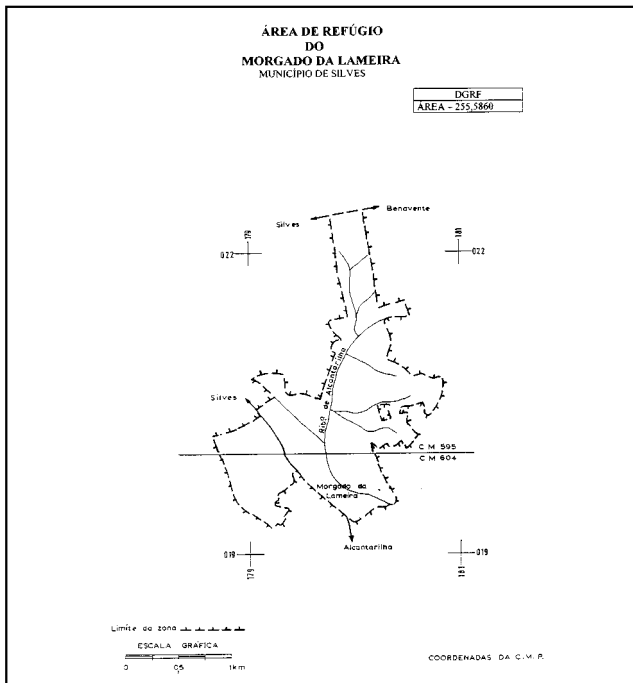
ÁREA DE REFÚGIO
DO
MORGADO DA LAMEIRA
MUNICÍPIO DE SILVES

| DGRF |
|---|
| ÁREA - 255,5860 |

Silves
Benavente
179
022
181
022
Ribº de Alcantarilha
Silves
C M 595
C M 604
Morgado da Lameira
Alcantarilha
019
179
019
181

Limite da zona
ESCALA GRÁFICA
0
0,5
1 km

COORDENADAS DA C.M.P.